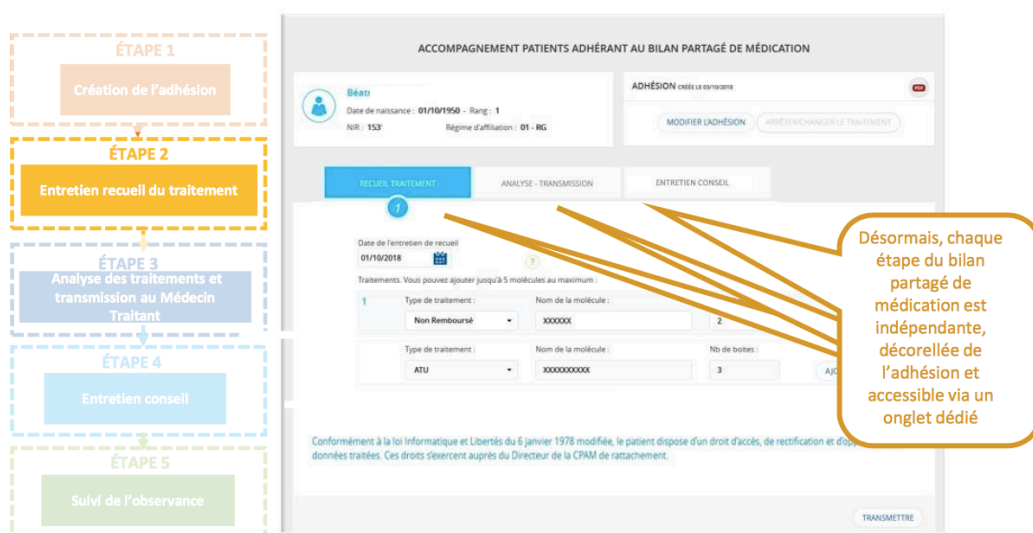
ÉTAPE 1

Création de l'adhésion

ÉTAPE 2

Entretien recueil du traitement

ÉTAPE 3

Analyse des traitements et transmission au Médecin Traitant

ÉTAPE 4

Entretien conseil

ÉTAPE 5

Suivi de l'observance

ACCOMPAGNEMENT PATIENTS ADHÉRANT AU BILAN PARTAGÉ DE MÉDICATION

Béati

Date de naissance : 01/10/1950 - Rang : 1

NIR : 153'

Régime d'affiliation : 01 - RG

ADHÉSION CRÉÉE LE 03/10/2018

PDF

MODIFIER L'ADHÉSION

ARRÊTER/CHANGER LE TRAITEMENT

RECUEIL TRAITEMENT

ANALYSE - TRANSMISSION

ENTRETIEN CONSEIL

1

Date de l'entretien de recueil

01/10/2018

?

Traitements. Vous pouvez ajouter jusqu'à 5 molécules au maximum :

1

Type de traitement :

Non Remboursé

Nom de la molécule :

XXXXXX

2

Type de traitement :

ATU

Nom de la molécule :

XXXXXXXXXX

Nb de boites :

3

AJO

Conformément à la loi Informatique et Libertés du 6 janvier 1978 modifiée, le patient dispose d'un droit d'accès, de rectification et d'op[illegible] données traitées. Ces droits s'exercent auprès du Directeur de la CPAM de rattachement.

TRANSMETTRE

Désormais, chaque étape du bilan partagé de médication est indépendante, décorellée de l'adhésion et accessible via un onglet dédié